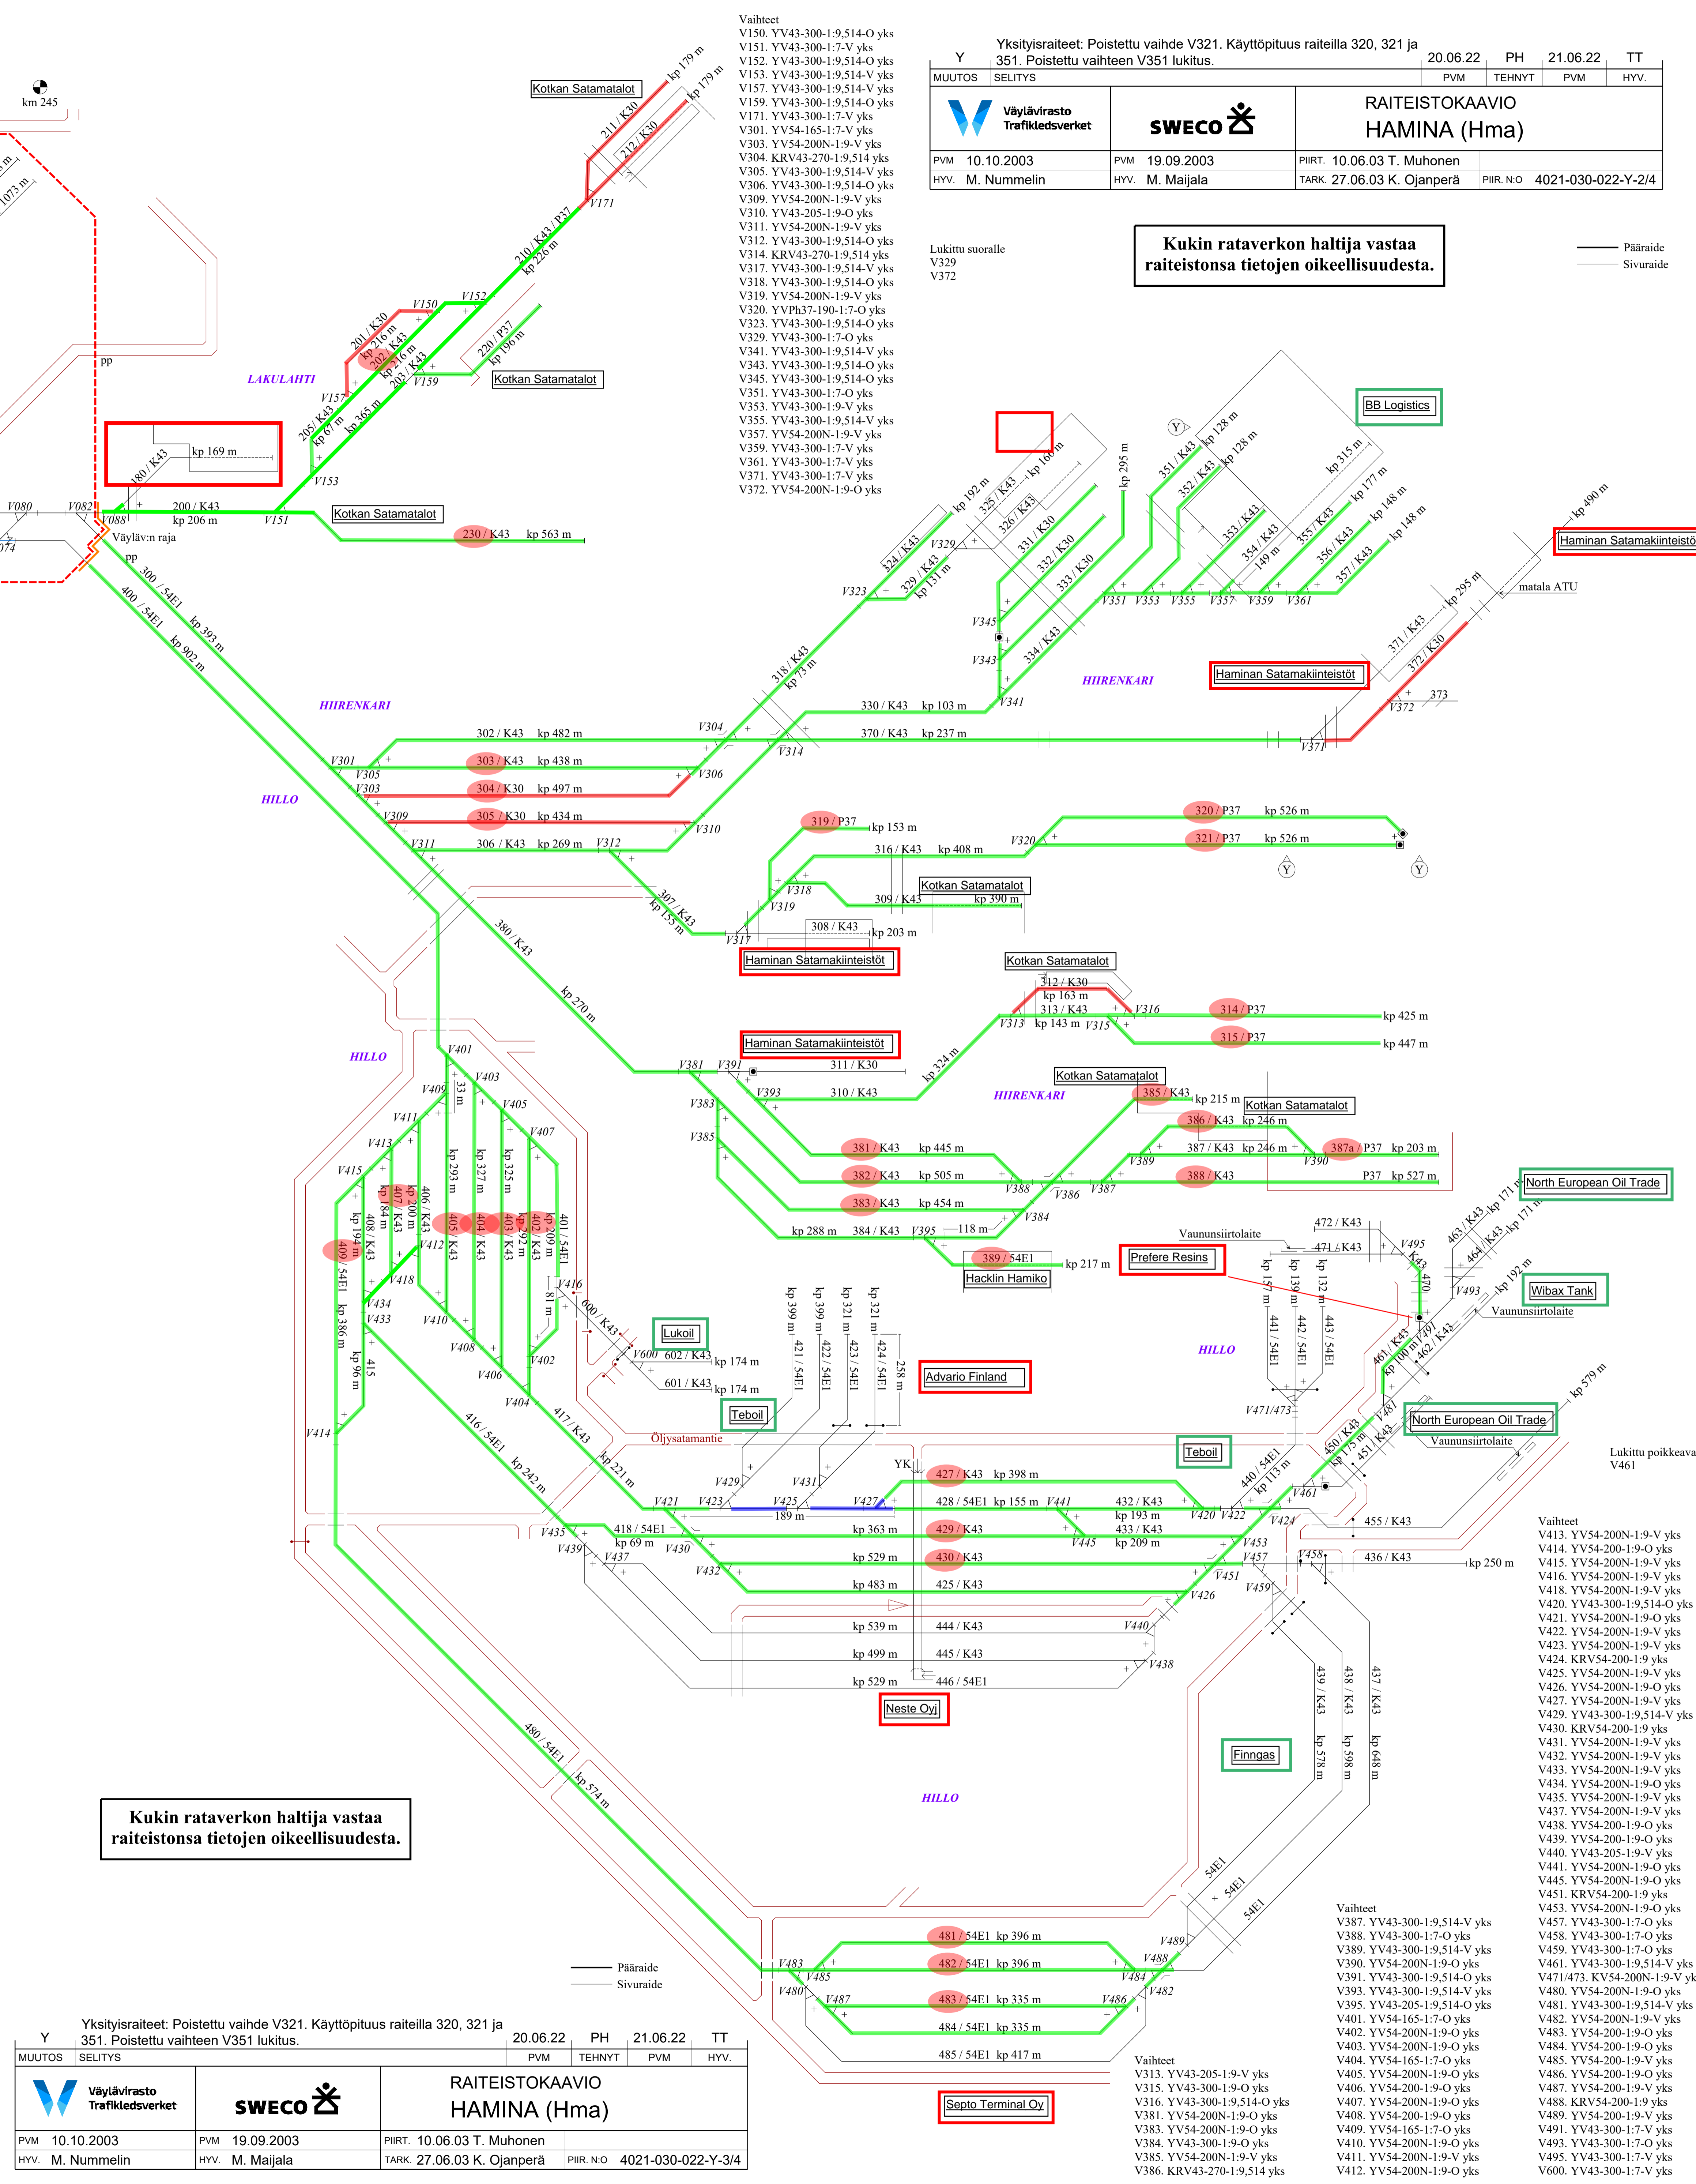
Vaihteet
V150. YV43-300-1:9,514-O yks
V151. YV43-300-1:7-V yks
V152. YV43-300-1:9,514-O yks
V153. YV43-300-1:9,514-V yks
V157. YV43-300-1:9,514-V yks
V159. YV43-300-1:9,514-O yks
V171. YV43-300-1:7-V yks
V301. YV54-165-1:7-V yks
V303. YV54-200N-1:9-V yks
V304. KRV43-270-1:9,514 yks
V305. YV43-300-1:9,514-V yks
V306. YV43-300-1:9,514-O yks
V309. YV54-200N-1:9-V yks
V310. YV43-205-1:9-O yks
V311. YV54-200N-1:9-V yks
V312. YV43-300-1:9,514-O yks
V314. KRV43-270-1:9,514 yks
V317. YV43-300-1:9,514-V yks
V318. YV43-300-1:9,514-O yks
V319. YV54-200N-1:9-V yks
V320. YVPh37-190-1:7-O yks
V323. YV43-300-1:9,514-O yks
V329. YV43-300-1:7-O yks
V341. YV43-300-1:9,514-V yks
V343. YV43-300-1:9,514-O yks
V345. YV43-300-1:9,514-O yks
V351. YV43-300-1:7-O yks
V353. YV43-300-1:9-V yks
V355. YV43-300-1:9,514-V yks
V357. YV54-200N-1:9-O yks
V359. YV43-300-1:7-V yks
V361. YV43-300-1:7-V yks
V371. YV43-300-1:7-V yks
V372. YV54-200N-1:9-O yks

| Y | Yksityisraiteet: Poistettu vaihde V321. Käyttöpituus raiteilla 320, 321 ja 351. Poistettu vaihteen V351 lukitus. | 20.06.22 | PH | 21.06.22 | TT |
|---|---|---|---|---|---|
| MUUTOS | SELITYS | PVM | TEHNYT | PVM | HYV. |

Väylävirasto Trafikledsverket
SWECO
RAITEISTOKAAVIO
HAMINA (Hma)
PVM 10.10.2003
HYV. M. Nummelin
PVM 19.09.2003
HYV. M. Maijala
PIIRT. 10.06.03 T. Muhonen
TARK. 27.06.03 K. Ojanperä
PIIR. N:O 4021-030-022-Y-2/4

Lukittu suoralle
V329
V372

Kukin rataverkon haltija vastaa raiteistonsa tietojen oikeellisuudesta.

Pääraide
Sivuraide

km 245
1073 m
pp
LAKULAHTI
Kotkan Satamatalot
211 / K30
212 / K30
kp 179 m
kp 179 m
V171
210 / K43 / P37
kp 226 m
V152
V150
201 / K30
kp 216 m
202 / K43
kp 216 m
203 / K43
220 / P37
kp 196 m
V159
V157
205 / K43
kp 67 m
kp 365 m
180 / K43
kp 169 m
V153
V080
V082
V088
200 / K43
kp 206 m
V151
Väyläv:n raja
230 / K43
kp 563 m
pp
300 / 54E1
400 / 54E1
kp 393 m
kp 902 m
HIIRENKARI
HILLO
V301
V305
V303
V309
V311
302 / K43 kp 482 m
303 / K43 kp 438 m
304 / K30 kp 497 m
305 / K30 kp 434 m
306 / K43 kp 269 m
V312
V304
V306
V310
V314
318 / K43
kp 73 m
330 / K43 kp 103 m
370 / K43 kp 237 m
V323
324 / K43
V329
329 / K43
kp 131 m
kp 192 m
325 / K43
326 / K43
kp 160 m
331 / K30
332 / K30
333 / K30
334 / K43
V345
V343
V341
kp 295 m
351 / K43
kp 128 m
352 / K43
kp 128 m
353 / K43
354 / K43
149 m
355 / K43
356 / K43
357 / K43
kp 315 m
kp 177 m
kp 148 m
kp 148 m
V351 V353 V355 V357 V359 V361
BB Logistics
Y
HIIRENKARI
Haminan Satamakiinteistöt
kp 490 m
kp 295 m
matala ATU
371 / K43
372 / K30
373
V372
V371
Haminan Satamakiinteistöt
319 / P37 kp 153 m
316 / K43 kp 408 m
V320
320 / P37 kp 526 m
321 / P37 kp 526 m
Y
Y
V318
V319
309 / K43
Kotkan Satamatalot
kp 390 m
307 / K43
kp 155 m
308 / K43
kp 203 m
V317
Haminan Satamakiinteistöt
380 / K43
kp 270 m
Kotkan Satamatalot
312 / K30
kp 163 m
313 / K43
kp 143 m
V313
V315
V316
314 / P37 kp 425 m
315 / P37 kp 447 m
Haminan Satamakiinteistöt
V381
V391
311 / K30
kp 324 m
V393
310 / K43
V383
V385
Kotkan Satamatalot
385 / K43 kp 215 m
386 / K43
Kotkan Satamatalot
kp 246 m
HIIRENKARI
381 / K43 kp 445 m
382 / K43 kp 505 m
383 / K43 kp 454 m
387 / K43 kp 246 m
387a / P37 kp 203 m
P37 kp 527 m
388 / K43
V389
V390
V388
V386
V387
V384
kp 288 m 384 / K43 V395 118 m
389 / 54E1 kp 217 m
Hacklin Hamiko
Prefere Resins
Vaunusiirtolaite
HILLO
V401
V403
V405
V407
V409
V411
V413
V415
33 m
kp 293 m
kp 327 m
kp 325 m
kp 184 m
407 / K43
kp 200 m
406 / K43
405 / K43
404 / K43
kp 292 m
403 / K43
402 / K43
kp 209 m
401 / 54E1
kp 194 m
408 / K43
409 / 54E1
V412
V418
V434
V433
V410
V408
V406
V404
V402
V416
81 m
600 / K43
Lukoil
V600 602 / K43 kp 174 m
601 / K43 kp 174 m
Teboil
kp 386 m
kp 96 m
415
V414
416 / 54E1
kp 242 m
417 / K43
kp 221 m
kp 399 m
421 / 54E1
kp 399 m
422 / 54E1
kp 321 m
423 / 54E1
kp 321 m
424 / 54E1
258 m
Advario Finland
Öljysatamantie
YK
V429
V431
V421
V423
V425
V427
189 m
427 / K43 kp 398 m
428 / 54E1 kp 155 m
V441
432 / K43
kp 193 m
433 / K43
kp 209 m
V445
V435
418 / 54E1
kp 69 m
V439
V437
V430
V432
kp 363 m 429 / K43
kp 529 m 430 / K43
kp 483 m 425 / K43
kp 539 m 444 / K43
kp 499 m 445 / K43
kp 529 m 446 / 54E1
V440
V438
Neste Oyj
Teboil
V420 V422
V424
440 / 54E1
kp 113 m
V453
V457
V451
V459
V426
V458
455 / K43
436 / K43 kp 250 m
439 / K43
kp 578 m
438 / K43
kp 598 m
437 / K43
kp 648 m
Finngas
472 / K43
471 / K43
V495
470 / K43
kp 157 m
kp 139 m
kp 132 m
441 / 54E1
442 / 54E1
443 / 54E1
V471/473
463 / K43
464 / K43
kp 171 m
kp 171 m
North European Oil Trade
V493
kp 192 m
Wibax Tank
Vaunusiirtolaite
461 / K43
kp 100 m
462 / K43
V491
450 / K43
kp 175 m
451 / K43
V487
North European Oil Trade
Vaunusiirtolaite
kp 579 m
V461
Lukittu poikkeava
V461
480 / 54E1
kp 574 m
HILLO
Kukin rataverkon haltija vastaa raiteistonsa tietojen oikeellisuudesta.
54E1
54E1
54E1
V489
V488
V483
V485
V480
V487
V484
V486
V482
481 / 54E1 kp 396 m
482 / 54E1 kp 396 m
483 / 54E1 kp 335 m
484 / 54E1 kp 335 m
485 / 54E1 kp 417 m
Septo Terminal Oy
Pääraide
Sivuraide

| Y | Yksityisraiteet: Poistettu vaihde V321. Käyttöpituus raiteilla 320, 321 ja 351. Poistettu vaihteen V351 lukitus. | 20.06.22 | PH | 21.06.22 | TT |
|---|---|---|---|---|---|
| MUUTOS | SELITYS | PVM | TEHNYT | PVM | HYV. |

Väylävirasto Trafikledsverket
SWECO
RAITEISTOKAAVIO
HAMINA (Hma)
PVM 10.10.2003
HYV. M. Nummelin
PVM 19.09.2003
HYV. M. Maijala
PIIRT. 10.06.03 T. Muhonen
TARK. 27.06.03 K. Ojanperä
PIIR. N:O 4021-030-022-Y-3/4

Vaihteet
V313. YV43-205-1:9-V yks
V315. YV43-300-1:9-O yks
V316. YV43-300-1:9,514-O yks
V381. YV54-200N-1:9-O yks
V383. YV54-200N-1:9-O yks
V384. YV43-300-1:9-O yks
V386. KRV43-270-1:9,514 yks

Vaihteet
V387. YV43-300-1:9,514-V yks
V388. YV43-300-1:7-O yks
V389. YV43-300-1:9,514-V yks
V390. YV54-200N-1:9-O yks
V391. YV43-300-1:9,514-O yks
V393. YV43-300-1:9,514-V yks
V395. YV43-205-1:9,514-O yks
V401. YV54-165-1:7-O yks
V402. YV54-200N-1:9-O yks
V403. YV54-200N-1:9-O yks
V404. YV54-165-1:7-O yks
V405. YV54-200N-1:9-O yks
V406. YV54-200-1:9-O yks
V407. YV54-200N-1:9-O yks
V408. YV54-200N-1:9-O yks
V409. YV54-165-1:7-O yks
V410. YV54-200N-1:9-O yks
V411. YV54-200N-1:9-O yks
V412. YV54-200N-1:9-O yks

Vaihteet
V413. YV54-200N-1:9-V yks
V414. YV54-200-1:9-O yks
V415. YV54-200N-1:9-V yks
V416. YV54-200N-1:9-V yks
V418. YV54-200N-1:9-V yks
V420. YV43-300-1:9,514-O yks
V421. YV54-200N-1:9-O yks
V422. YV54-200N-1:9-V yks
V423. YV54-200N-1:9-V yks
V424. KRV54-200-1:9 yks
V425. YV54-200N-1:9-V yks
V426. YV54-200N-1:9-O yks
V427. YV54-200N-1:9-V yks
V429. YV43-300-1:9,514-V yks
V430. KRV54-200-1:9 yks
V431. YV54-200N-1:9-V yks
V432. YV54-200N-1:9-V yks
V433. YV54-200N-1:9-V yks
V434. YV54-200N-1:9-O yks
V435. YV54-200N-1:9-V yks
V437. YV54-200N-1:9-V yks
V438. YV54-200-1:9-O yks
V439. YV54-200-1:9-O yks
V440. YV43-205-1:9-V yks
V441. YV54-200N-1:9-O yks
V445. YV54-200N-1:9-O yks
V451. KRV54-200-1:9 yks
V453. YV54-200N-1:9-O yks
V457. YV43-300-1:7-O yks
V458. YV43-300-1:7-O yks
V459. YV43-300-1:7-O yks
V461. YV43-300-1:9,514-V yks
V471/473. KV54-200N-1:9-V yks
V480. YV54-200N-1:9-O yks
V481. YV43-300-1:9,514-V yks
V482. YV54-200N-1:9-V yks
V483. YV54-200-1:9-O yks
V484. YV54-200-1:9-O yks
V485. YV54-200-1:9-V yks
V486. YV54-200N-1:9-O yks
V487. YV54-200-1:9-O yks
V488. KRV54-200-1:9 yks
V489. YV54-200-1:9-V yks
V491. YV43-300-1:7-V yks
V493. YV43-300-1:7-O yks
V495. YV43-300-1:7-V yks
V600. YV43-300-1:7-V yks